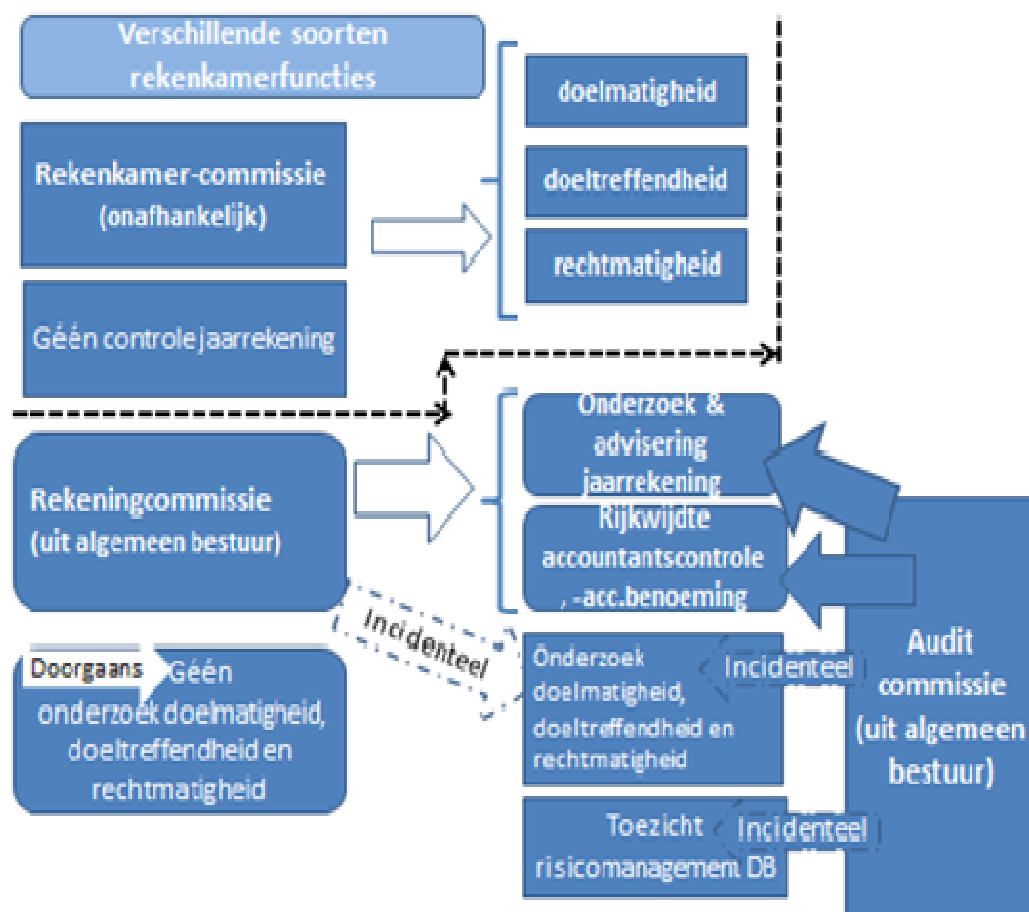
Verschillende soorten rekenkamerfuncties

Rekenkamer-commissie (onafhankelijk)

Géén controle jaarrekening

doelmatigheid

doeltreffendheid

rechtmatigheid

Rekeningcommissie (uit algemeen bestuur)

Onderzoek & advisering jaarrekening

Rijkwijdte accountantscontrole , -acc.benoeming

Incidenteel

Doorgaans Géén onderzoek doelmatigheid, doeltreffendheid en rechtmatigheid

Onderzoek doelmatigheid, doeltreffendheid en rechtmatigheid

Incidenteel

Audit commissie (uit algemeen bestuur)

Toezicht risicomanagement DB

Incidenteel